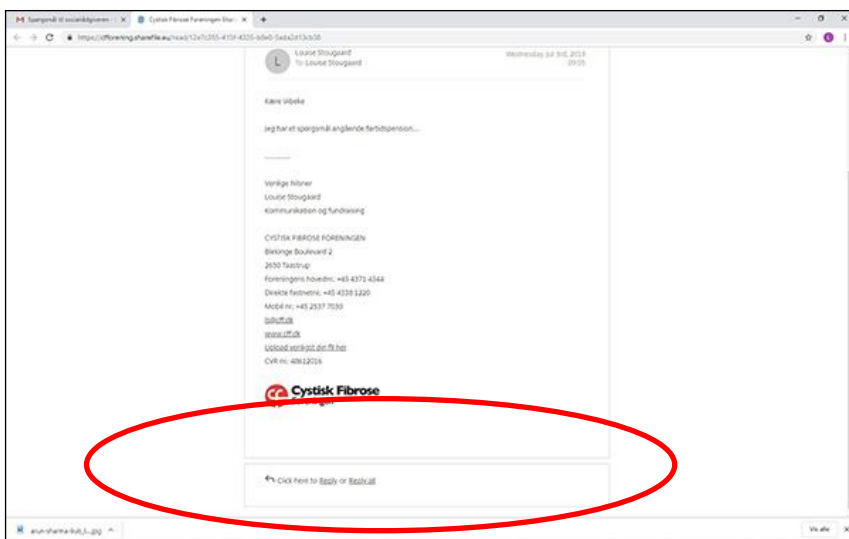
Spørgsmål til socialrådgiveren - ×
Cystisk Fibrose Foreningen Sharefile ×
+

https://cfforening.sharefile.eu/rnxeb/12e7c355-415f-4320-b8eb-5ada2d13cb38

L
Louise Stougaard
To: Louise Stougaard
Wednesday Jul 3rd, 2019 09:05

Kære Vibeke

Jeg har et spørgsmål angående førtidspension…

———

Venlige hilsner
Louise Stougaard
Kommunikation og fundraising

CYSTISK FIBROSE FORENINGEN
Blekinge Boulevard 2
2630 Taastrup
Foreningens hovednr.: +45 4371 4344
Direkte fastnetnr.: +45 4339 1220
Mobil nr.: +45 2537 7030
ls@cff.dk
www.cff.dk
Upload venligst din fil her
CVR nr.: 40612016

Cystisk Fibrose
Foreningen

Click here to Reply or Reply all

arun-sharma-9ub_t...jpg
Vis alle
×